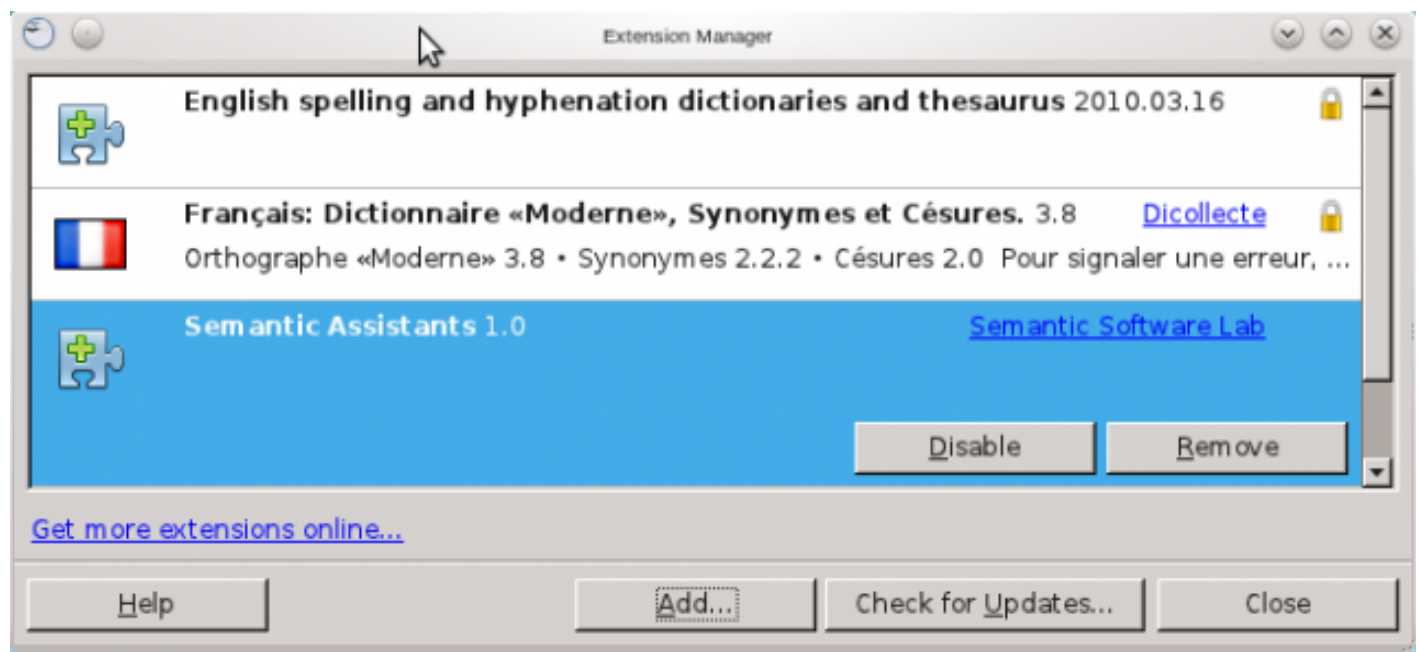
Extension Manager

English spelling and hyphenation dictionaries and thesaurus 2010.03.16

Français: Dictionnaire «Moderne», Synonymes et Césures. 3.8 Dicollecte

Orthographe «Moderne» 3.8 • Synonymes 2.2.2 • Césures 2.0 Pour signaler une erreur, ...

Semantic Assistants 1.0 Semantic Software Lab

Disable Remove

Get more extensions online...

Help Add... Check for Updates... Close